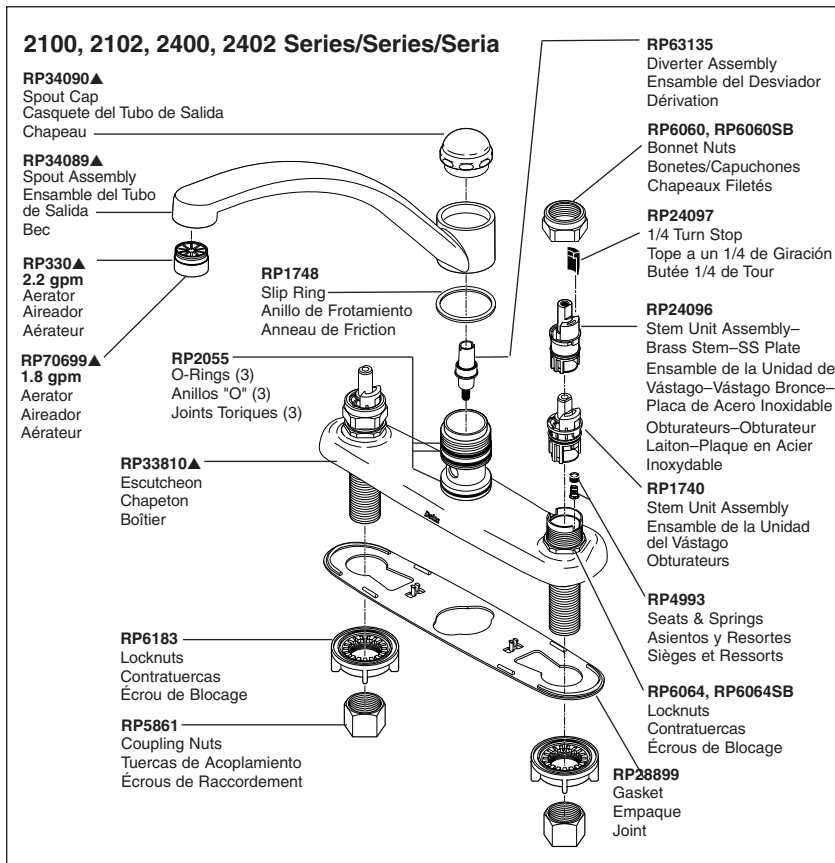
2100, 2102, 2400, 2402 Series/Series/Seria

RP34090▲
Spout Cap
Casquete del Tubo de Salida
Chapeau

RP34089▲
Spout Assembly
Ensamble del Tubo de Salida
Bec

RP330▲
2.2 gpm
Aerator
Aireador
Aérateur

RP70699▲
1.8 gpm
Aerator
Aireador
Aérateur

RP1748
Slip Ring
Anillo de Frotamiento
Anneau de Friction

RP2055
O-Rings (3)
Anillos "O" (3)
Joints Toriques (3)

RP33810▲
Escutcheon
Chapeton
Boîtier

RP6183
Locknuts
Contratuercas
Écrou de Blocage

RP5861
Coupling Nuts
Tuercas de Acoplamiento
Écrous de Raccordement

RP63135
Diverter Assembly
Ensamble del Desviador
Dérivation

RP6060, RP6060SB
Bonnet Nuts
Bonetes/Capuchones
Chapeaux Filetés

RP24097
1/4 Turn Stop
Tope a un 1/4 de Giración
Butée 1/4 de Tour

RP24096
Stem Unit Assembly–Brass Stem–SS Plate
Ensamble de la Unidad de Vástago–Vástago Bronce–Placa de Acero Inoxidable
Obturateurs–Obturateur Laiton–Plaque en Acier Inoxydable

RP1740
Stem Unit Assembly
Ensamble de la Unidad del Vástago
Obturateurs

RP4993
Seats & Springs
Asientos y Resortes
Sièges et Ressorts

RP6064, RP6064SB
Locknuts
Contratuercas
Écrous de Blocage

RP28899
Gasket
Empaque
Joint

Delta